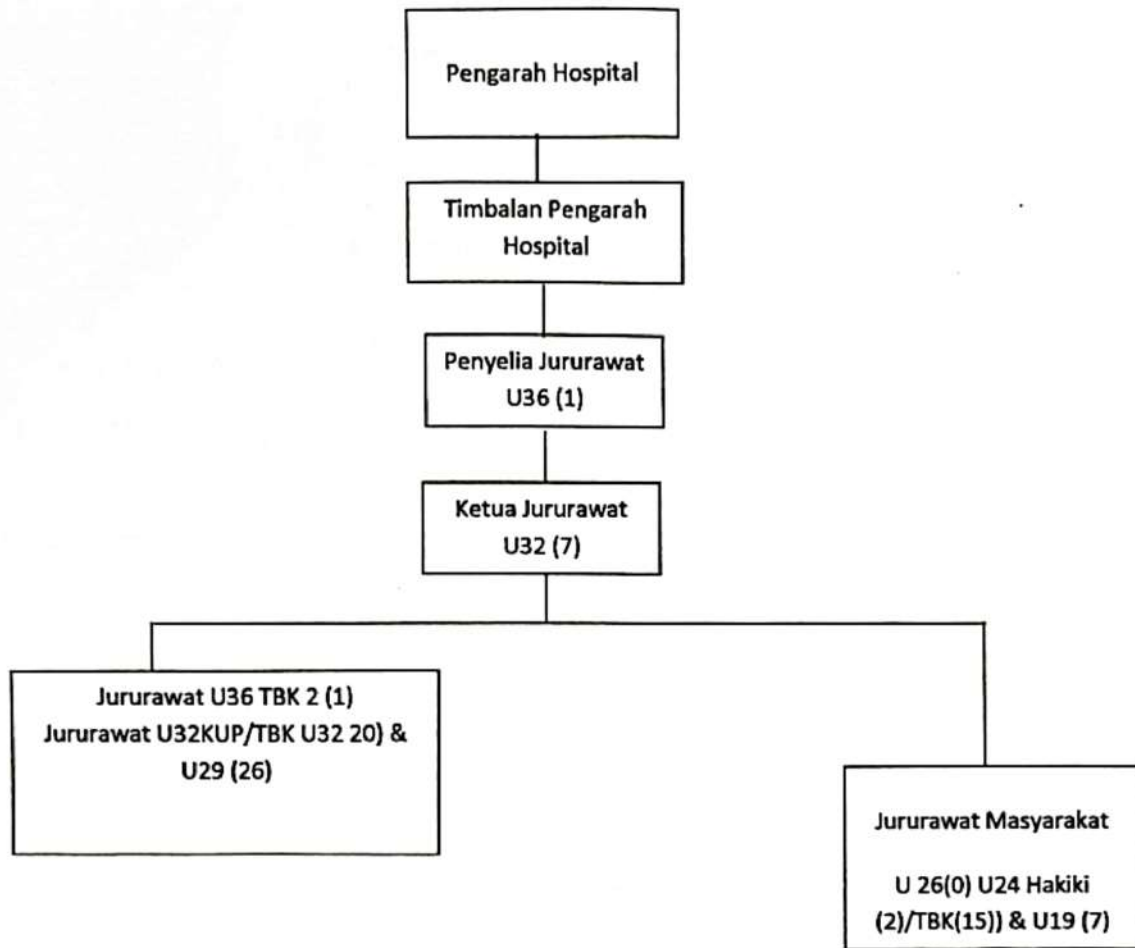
Pengarah Hospital

Timbalan Pengarah Hospital

Penyelia Jururawat U36 (1)

Ketua Jururawat U32 (7)

Jururawat U36 TBK 2 (1)
Jururawat U32KUP/TBK U32 20) & U29 (26)

Jururawat Masyarakat

U 26(0) U24 Hakiki (2)/TBK(15)) & U19 (7)